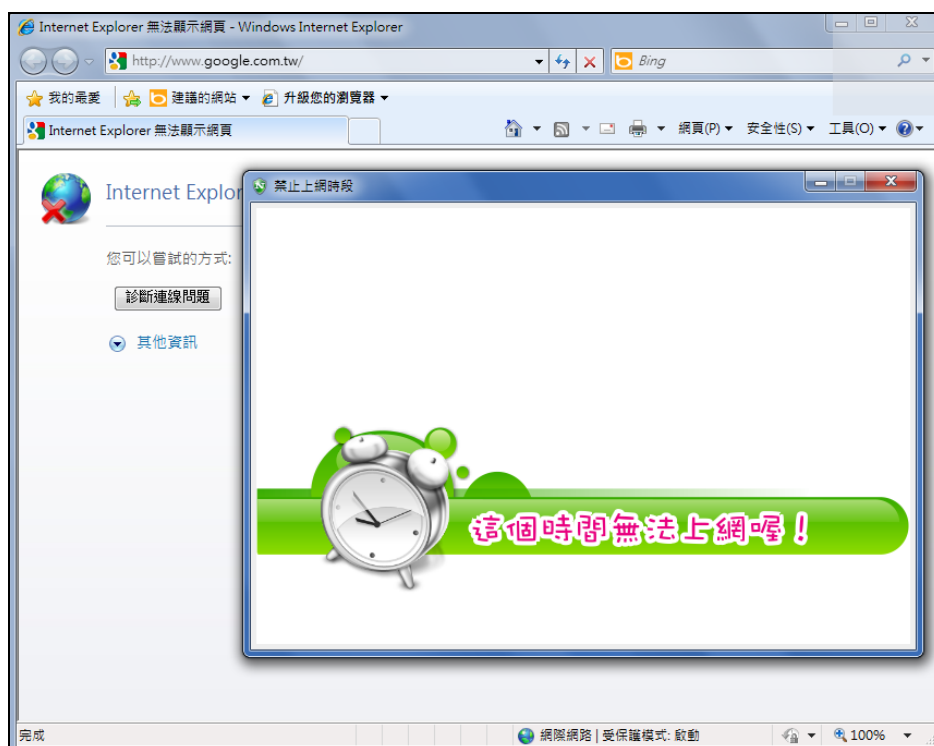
Internet Explorer 無法顯示網頁 - Windows Internet Explorer

http://www.google.com.tw/

Bing

我的最愛 建議的網站 ▾ 升級您的瀏覽器 ▾

Internet Explorer 無法顯示網頁

網頁(P) ▾ 安全性(S) ▾ 工具(O) ▾

Internet Explor

您可以嘗試的方式:

診斷連線問題

其他資訊

禁止上網時段

這個時間無法上網喔！

完成

網際網路 | 受保護模式: 啟動

100%